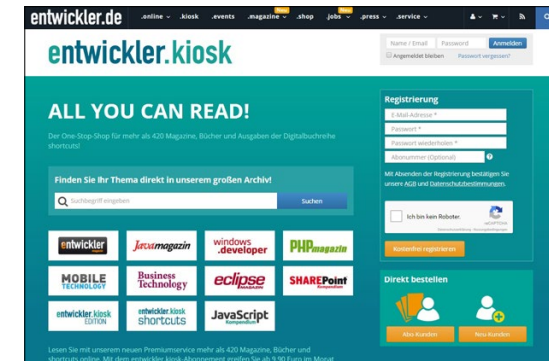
entwickler.de .online .kiosk .events .magazine New .shop .jobs New .press .service

entwickler.kiosk

Name / Email Passwort Anmelden
Angemeldet bleiben Passwort vergessen?

ALL YOU CAN READ!

Der One-Stop-Shop für mehr als 420 Magazine, Bücher und Ausgaben der Digitalbuchreihe shortcuts!

Finden Sie Ihr Thema direkt in unserem großen Archiv!

Suchbegriff eingeben Suchen

entwickler Javamagazin windows.developer PHPmagazin
MOBILE TECHNOLOGY Business Technology eclipse SHAREPoint
entwickler.kiosk EDITION entwickler.kiosk shortcuts JavaScript Kompendium

Lesen Sie mit unserem neuen Premiumservice mehr als 420 Magazine, Bücher und shortcuts online. Mit dem entwickler.kiosk Abonnement greifen Sie ab 9,90 Euro im Monat

Registrierung
E-Mail-Adresse *
Passwort *
Passwort wiederholen *
Abonummer (Optional)
Mit Absenden der Registrierung bestätigen Sie unsere AGB und Datenschutzbestimmungen.
Ich bin kein Roboter. reCAPTCHA
Kostenfrei registrieren

Direkt bestellen
Abo-Kunden Neu-Kunden